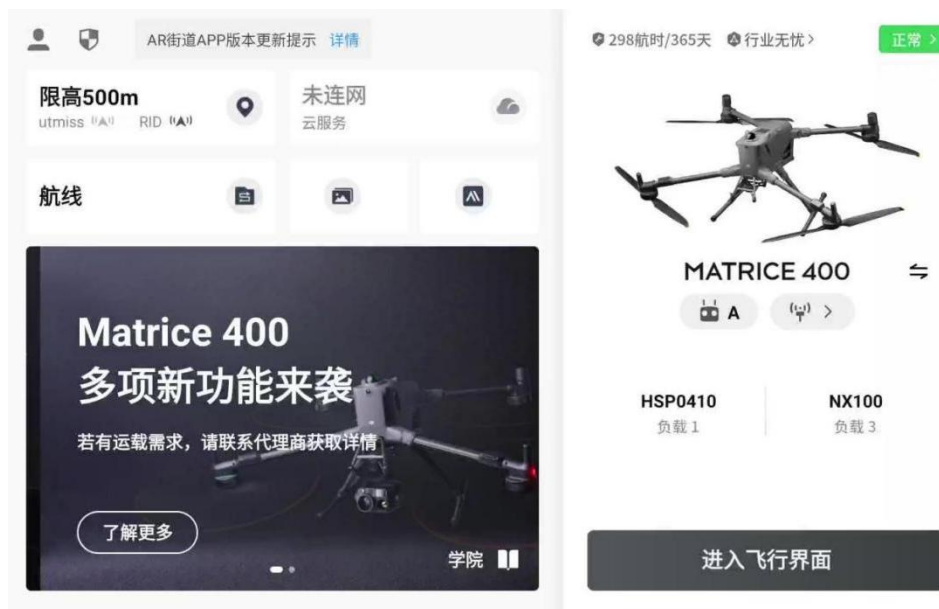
AR街道APP版本更新提示 详情

限高500m
utmiss RID

未连网
云服务

航线

Matrice 400
多项新功能来袭
若有运载需求，请联系代理商获取详情

了解更多

学院

298航时/365天 行业无忧>

正常 >

MATRICE 400

A

HSP0410
负载 1

NX100
负载 3

进入飞行界面